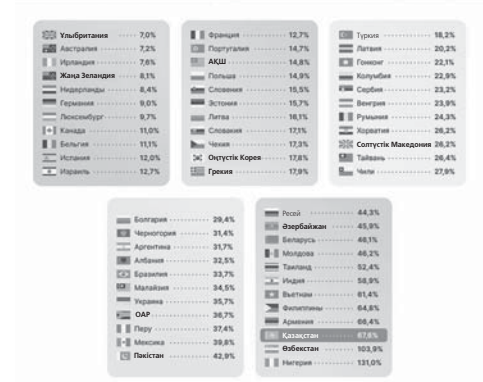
Ұлыбритания 7,0%
Австралия 7,2%
Ирландия 7,6%
Жаңа Зеландия 8,1%
Нидерланды 8,4%
Германия 9,0%
Люксембург 9,7%
Канада 11,0%
Бельгия 11,1%
Испания 12,0%
Израиль 12,7%

Франция 12,7%
Португалия 14,7%
АҚШ 14,8%
Польша 14,9%
Словения 15,5%
Эстония 15,7%
Литва 16,1%
Словакия 17,1%
Чехия 17,3%
Оңтүстік Корея 17,6%
Грекия 17,9%

Түркия 18,2%
Латвия 20,2%
Гонконг 22,1%
Колумбия 22,9%
Сербия 23,2%
Венгрия 23,9%
Румыния 24,3%
Хорватия 26,2%
Солтүстік Македония 26,2%
Тайвань 26,4%
Чили 27,9%

Болгария 29,4%
Черногория 31,4%
Аргентина 31,7%
Албания 32,5%
Бразилия 33,7%
Малайзия 34,5%
Украина 35,7%
ОАР 36,7%
Перу 37,4%
Мексика 39,8%
Пәкістан 42,9%

Ресей 44,3%
Әзербайжан 45,9%
Беларусь 46,1%
Молдова 46,2%
Таиланд 52,4%
Индия 58,9%
Вьетнам 61,4%
Филиппины 64,6%
Армения 66,4%
Қазақстан 67,5%
Өзбекстан 103,9%
Нигерия 131,0%